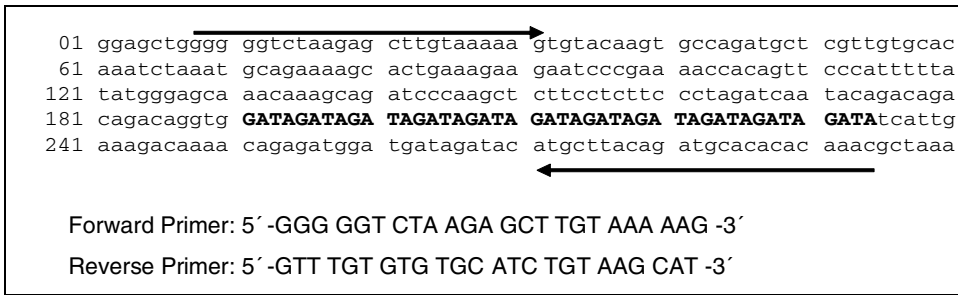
01 ggagctgggg ggtctaagag cttgtaaaaa gtgtacaagt gccagatgct cgttgtgcac
61 aaatctaaat gcagaaaagc actgaaagaa gaatcccgaa aaccacagtt cccatttttta
121 tatgggagca aacaaagcag atcccaagct cttcctcttc cctagatcaa tacagacaga
181 cagacaggtg **GATAGATAGA TAGATAGATA GATAGATAGA TAGATAGATA GATA**tcattg
241 aaagacaaaa cagagatgga tgatagatac atgcttacag atgcacacac aaacgctaaa

Forward Primer: 5´-GGG GGT CTA AGA GCT TGT AAA AAG -3´

Reverse Primer: 5´-GTT TGT GTG TGC ATC TGT AAG CAT -3´